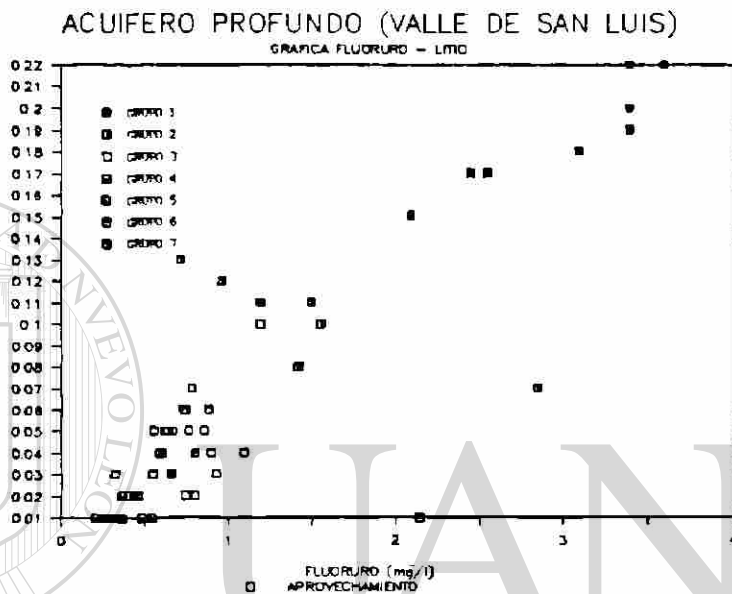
ACUIFERO PROFUNDO (VALLE DE SAN LUIS)
GRAFICA FLUORURO – LITIO

0.22
0.21
0.2
0.19
0.18
0.17
0.16
0.15
0.14
0.13
0.12
0.11
0.1
0.09
0.08
0.07
0.06
0.05
0.04
0.03
0.02
0.01

GRUPO 1
GRUPO 2
GRUPO 3
GRUPO 4
GRUPO 5
GRUPO 6
GRUPO 7

0
1
2
3
4

FLUORURO (mg/l)
APROVECHAMIENTO